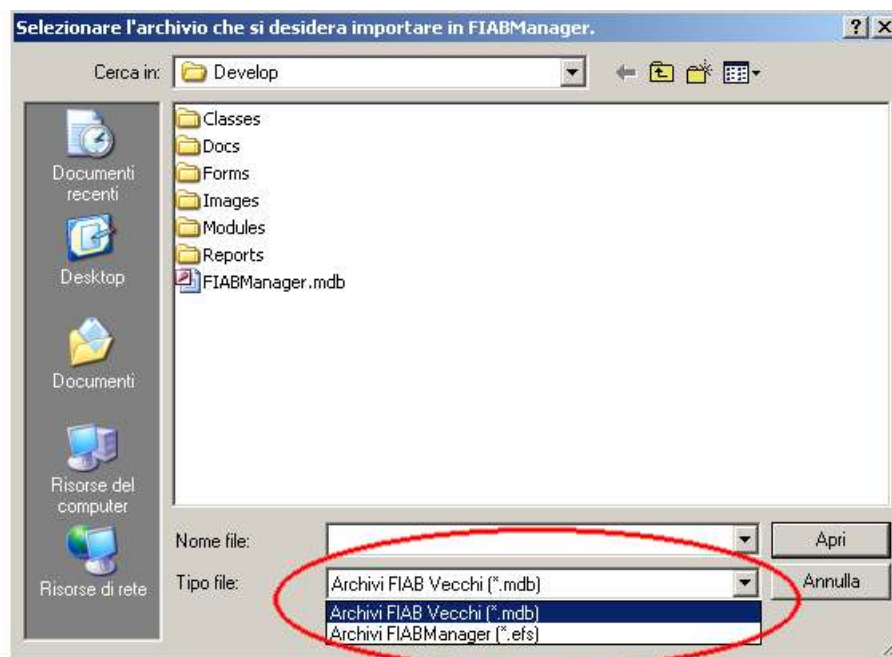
Selezionare l'archivio che si desidera importare in FIABManager.

?

X

Cerca in: Develop

Documenti recenti

Desktop

Documenti

Risorse del computer

Risorse di rete

Classes
Docs
Forms
Images
Modules
Reports
FIABManager.mdb

Nome file:

Apri

Tipo file:

Archivi FIAB Vecchi (*.mdb)

Annulla

Archivi FIAB Vecchi (*.mdb)
Archivi FIABManager (*.efs)